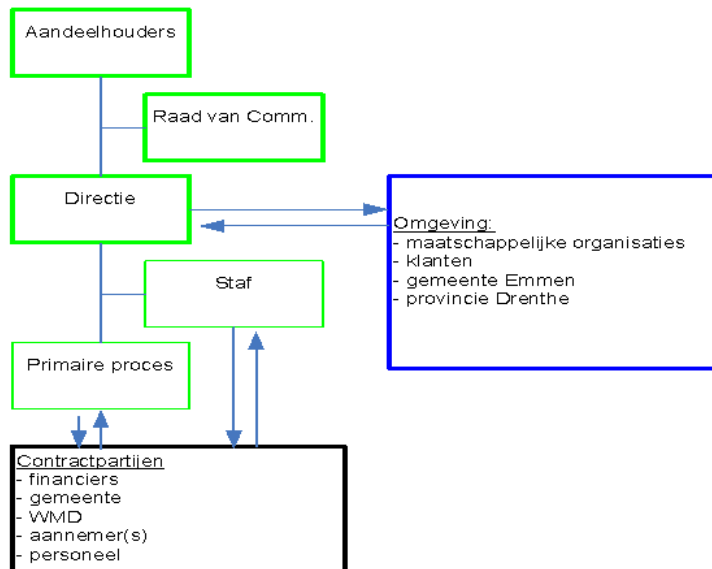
Aandeelhouders

Raad van Comm.

Directie

Omgeving:
- maatschappelijke organisaties
- klanten
- gemeente Emmen
- provincie Drenthe

Staf

Primaire proces

Contractpartijen
- financiers
- gemeente
- WMD
- aannemer(s)
- personeel